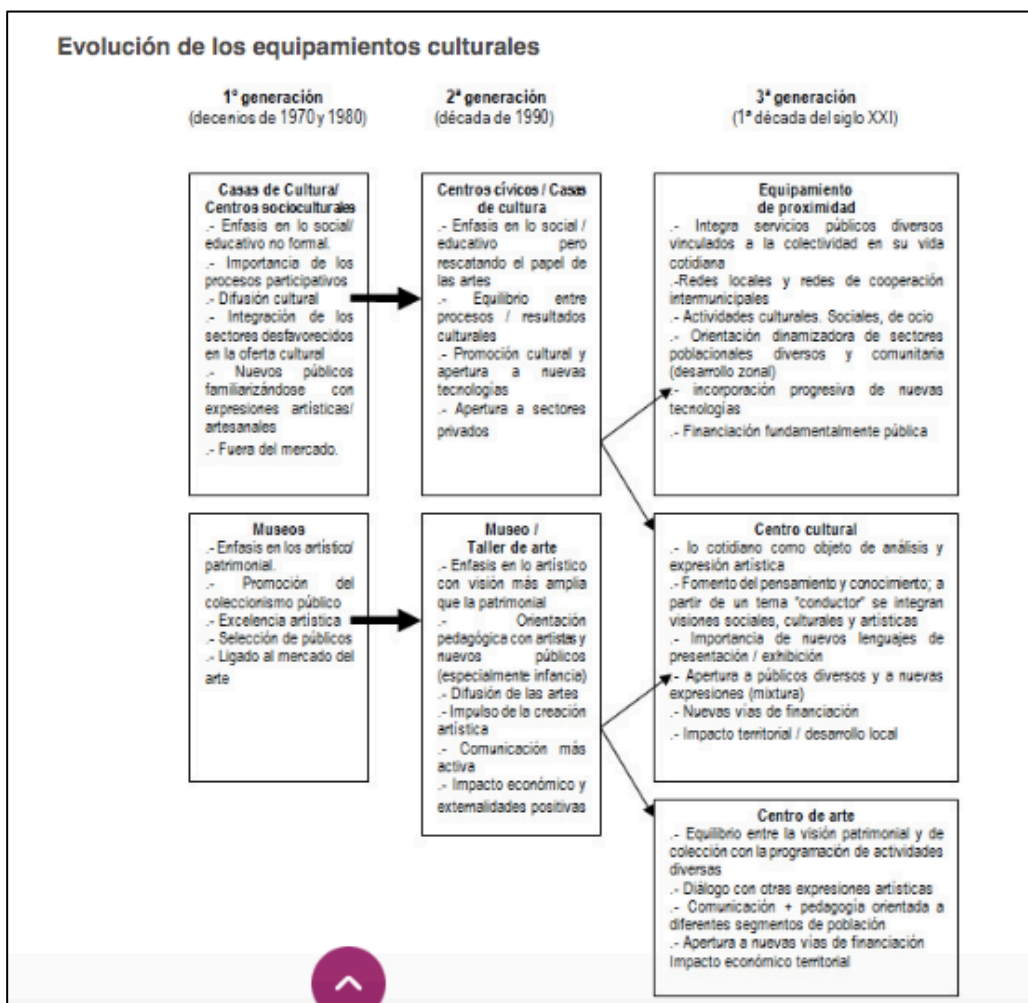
Evolución de los equipamientos culturales

1ª generación
(decenios de 1970 y 1980)

2ª generación
(década de 1990)

3ª generación
(1ª década del siglo XXI)

Casas de Cultura/ Centros socioculturales
.- Enfasis en lo social/ educativo no formal.
.- Importancia de los procesos participativos
.- Difusión cultural
.- Integración de los sectores desfavorecidos en la oferta cultural
.- Nuevos públicos familiarizándose con expresiones artísticas/ artesanales
.- Fuera del mercado.

Centros cívicos / Casas de cultura
.- Enfasis en lo social / educativo pero rescatando el papel de las artes
.- Equilibrio entre procesos / resultados culturales
.- Promoción cultural y apertura a nuevas tecnologías
.- Apertura a sectores privados

Equipamiento de proximidad
.- Integra servicios públicos diversos vinculados a la colectividad en su vida cotidiana
.-Redes locales y redes de cooperación intermunicipales
.- Actividades culturales. Sociales, de ocio
.- Orientación dinamizadora de sectores poblacionales diversos y comunitaria (desarrollo zonal)
.- incorporación progresiva de nuevas tecnologías
.- Financiación fundamentalmente pública

Museos
.- Enfasis en los artístico/ patrimonial.
.- Promoción del coleccionismo público
.- Excelencia artística
.- Selección de públicos
.- Ligado al mercado del arte

Museo / Taller de arte
.- Enfasis en lo artístico con visión más amplia que la patrimonial
.- Orientación pedagógica con artistas y nuevos públicos (especialmente infancia)
.- Difusión de las artes
.- Impulso de la creación artística
.- Comunicación más activa
.- Impacto económico y externalidades positivas

Centro cultural
.- lo cotidiano como objeto de análisis y expresión artística
.- Fomento del pensamiento y conocimiento; a partir de un tema "conductor" se integran visiones sociales, culturales y artísticas
.- Importancia de nuevos lenguajes de presentación / exhibición
.- Apertura a públicos diversos y a nuevas expresiones (mixtura)
.- Nuevas vías de financiación
.- Impacto territorial / desarrollo local

Centro de arte
.- Equilibrio entre la visión patrimonial y de colección con la programación de actividades diversas
.- Diálogo con otras expresiones artísticas
.- Comunicación + pedagogía orientada a diferentes segmentos de población
.- Apertura a nuevas vías de financiación
Impacto económico territorial